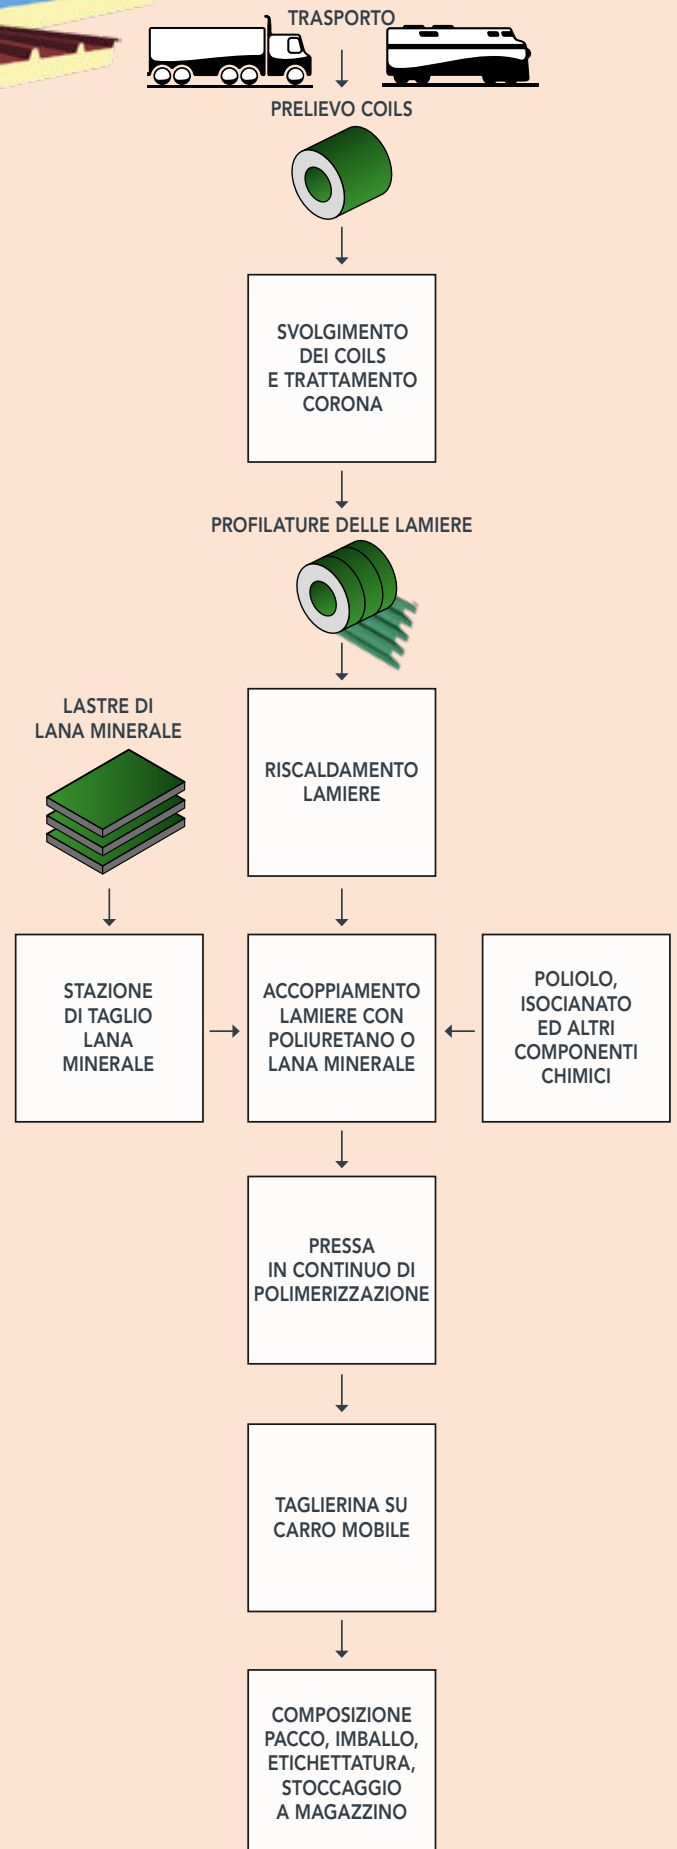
TRASPORTO

PRELIEVO COILS

SVOLGIMENTO DEI COILS E TRATTAMENTO CORONA

PROFILATURE DELLE LAMIERE

LASTRE DI LANA MINERALE

RISCALDAMENTO LAMIERE

STAZIONE DI TAGLIO LANA MINERALE

ACCOPPIAMENTO LAMIERE CON POLIURETANO O LANA MINERALE

POLIOLO, ISOCIANATO ED ALTRI COMPONENTI CHIMICI

PRESSA IN CONTINUO DI POLIMERIZZAZIONE

TAGLIERINA SU CARRO MOBILE

COMPOSIZIONE PACCO, IMBALLO, ETICHETTATURA, STOCCAGGIO A MAGAZZINO